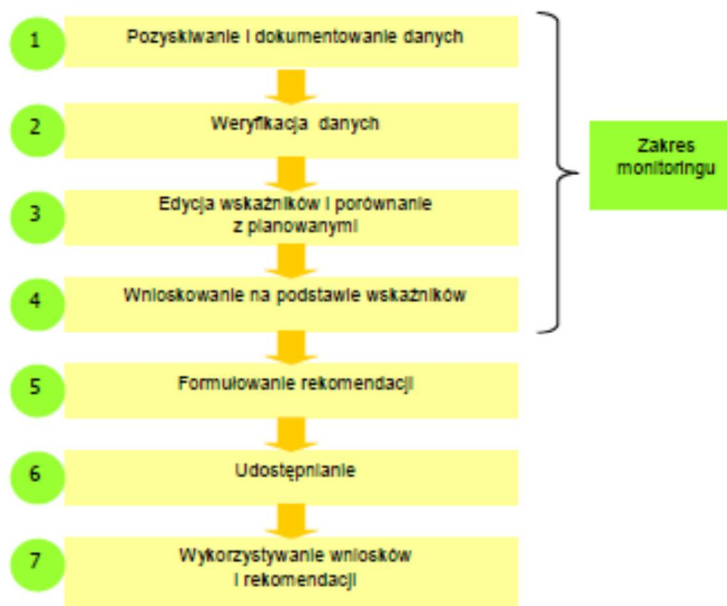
1
Pozyskiwanie i dokumentowanie danych

2
Weryfikacja danych

3
Edycja wskaźników i porównanie z planowanymi

4
Wnioskowanie na podstawie wskaźników

Zakres monitoringu

5
Formułowanie rekomendacji

6
Udostępnianie

7
Wykorzystywanie wniosków i rekomendacji